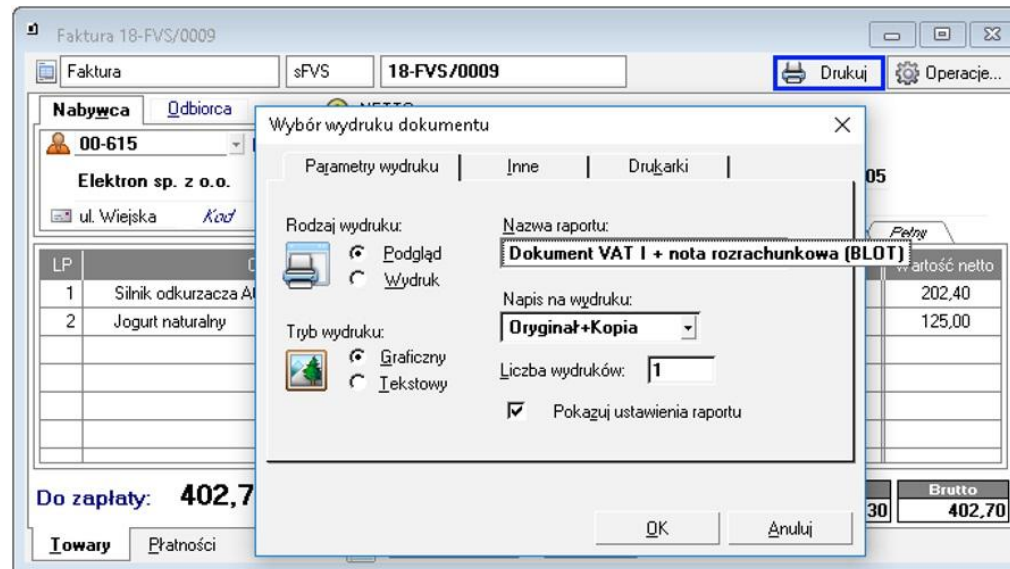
Faktura 18-FVS/0009

Faktura | sFVS | 18-FVS/0009

Drukuj | Operacje...

Nabywca | Odbiorca

00-615

Elektron sp. z o.o.

ul. Wiejska | Kod

05

Pełny

| LP | | Wartość netto |
|---|---|---|
| 1 | Silnik odkurzacza Al | 202,40 |
| 2 | Jogurt naturalny | 125,00 |

Do zapłaty: 402,7

Brutto
30 | 402,70

Towary | Płatności

Wybór wydruku dokumentu

Parametry wydruku | Inne | Drukarki

Rodzaj wydruku:
Podgląd
Wydruk

Tryb wydruku:
Graficzny
Tekstowy

Nazwa raportu:
Dokument VAT I + nota rozrachunkowa (BLOT)

Napis na wydruku:
Oryginał+Kopia

Liczba wydruków: 1

Pokazuj ustawienia raportu

OK | Anuluj